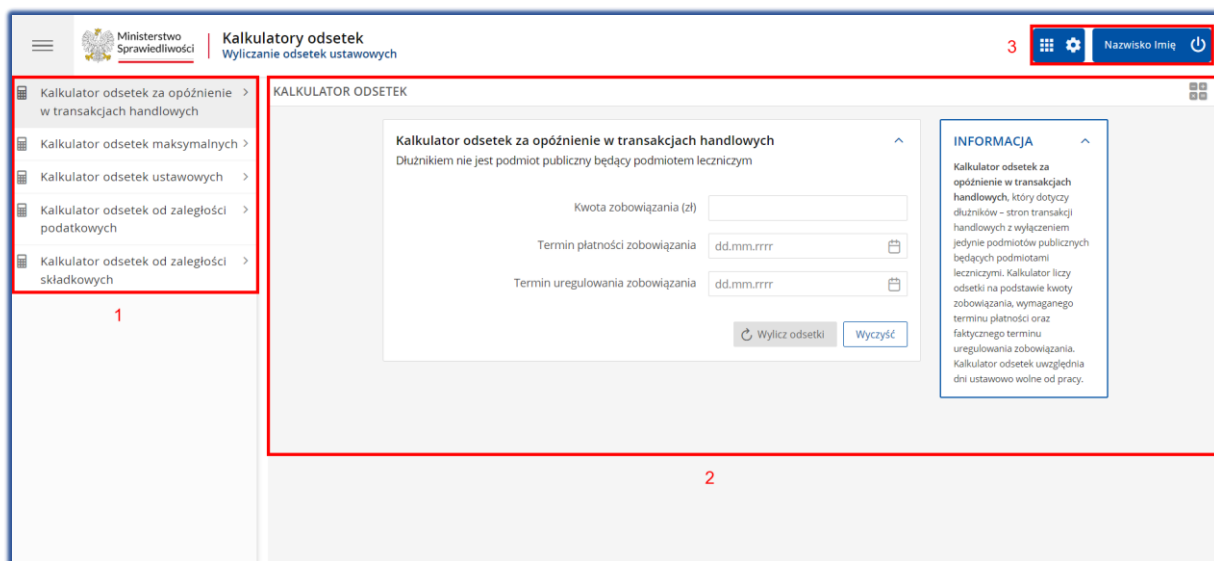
Ministerstwo Sprawiedliwości

Kalkulatory odsetek
Wyliczanie odsetek ustawowych

3

Nazwisko Imię

Kalkulator odsetek za opóźnienie w transakcjach handlowych >

Kalkulator odsetek maksymalnych >

Kalkulator odsetek ustawowych >

Kalkulator odsetek od zaległości podatkowych >

Kalkulator odsetek od zaległości składkowych >

1

KALKULATOR ODSETEK

Kalkulator odsetek za opóźnienie w transakcjach handlowych
Dłużnikiem nie jest podmiot publiczny będący podmiotem leczniczym

Kwota zobowiązania (zł)

Termin płatności zobowiązania dd.mm.rrrr

Termin uregulowania zobowiązania dd.mm.rrrr

Wylicz odsetki

Wyczyść

INFORMACJA

**Kalkulator odsetek za opóźnienie w transakcjach handlowych**, który dotyczy dłużników – stron transakcji handlowych z wyłączeniem jedynie podmiotów publicznych będących podmiotami leczniczymi. Kalkulator liczy odsetki na podstawie kwoty zobowiązania, wymaganego terminu płatności oraz faktycznego terminu uregulowania zobowiązania. Kalkulator odsetek uwzględnia dni ustawowo wolne od pracy.

2